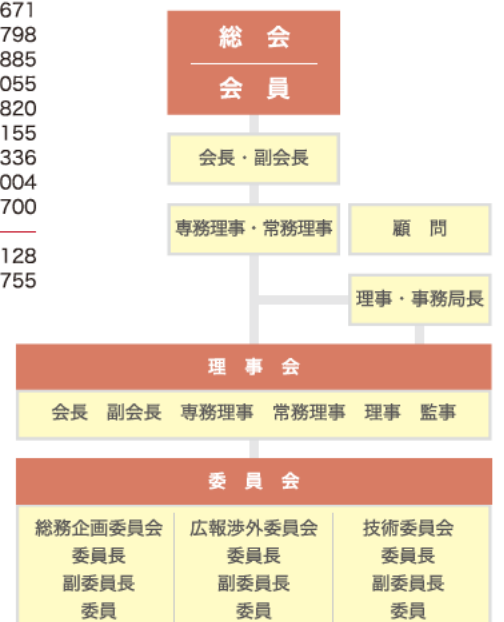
671
798
885
055
820
155
336
004
700

128
755

総 会

会 員

会長・副会長

専務理事・常務理事

顧 問

理事・事務局長

理 事 会

会長 副会長 専務理事 常務理事 理事 監事

委 員 会

総務企画委員会
委員長
副委員長
委員

広報渉外委員会
委員長
副委員長
委員

技術委員会
委員長
副委員長
委員